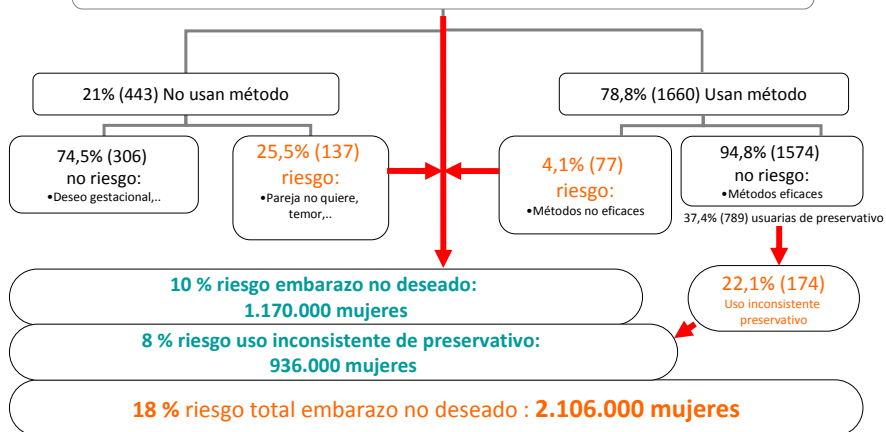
21% (443) No usan método

78,8% (1660) Usan método

74,5% (306)
no riesgo:
•Deseo gestacional,..

25,5% (137)
riesgo:
•Pareja no quiere, temor,..

4,1% (77)
riesgo:
•Métodos no eficaces

94,8% (1574)
no riesgo:
•Métodos eficaces

37,4% (789) usuarias de preservativo

10 % riesgo embarazo no deseado:
1.170.000 mujeres

22,1% (174)
Uso inconsistente preservativo

8 % riesgo uso inconsistente de preservativo:
936.000 mujeres

18 % riesgo total embarazo no deseado : 2.106.000 mujeres